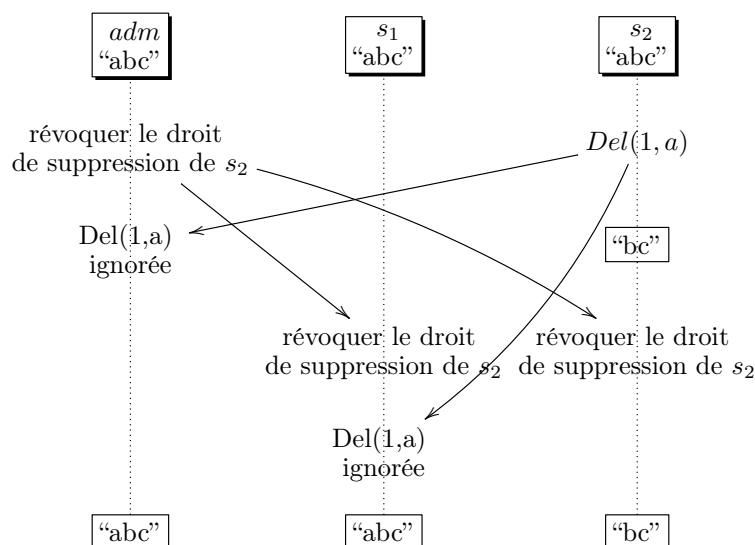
$adm$
“abc”

$s_1$
“abc”

$s_2$
“abc”

révoquer le droit de suppression de $s_2$

$Del(1, a)$

Del(1,a) ignorée

“bc”

révoquer le droit de suppression de $s_2$

révoquer le droit de suppression de $s_2$

Del(1,a) ignorée

“abc”

“abc”

“bc”